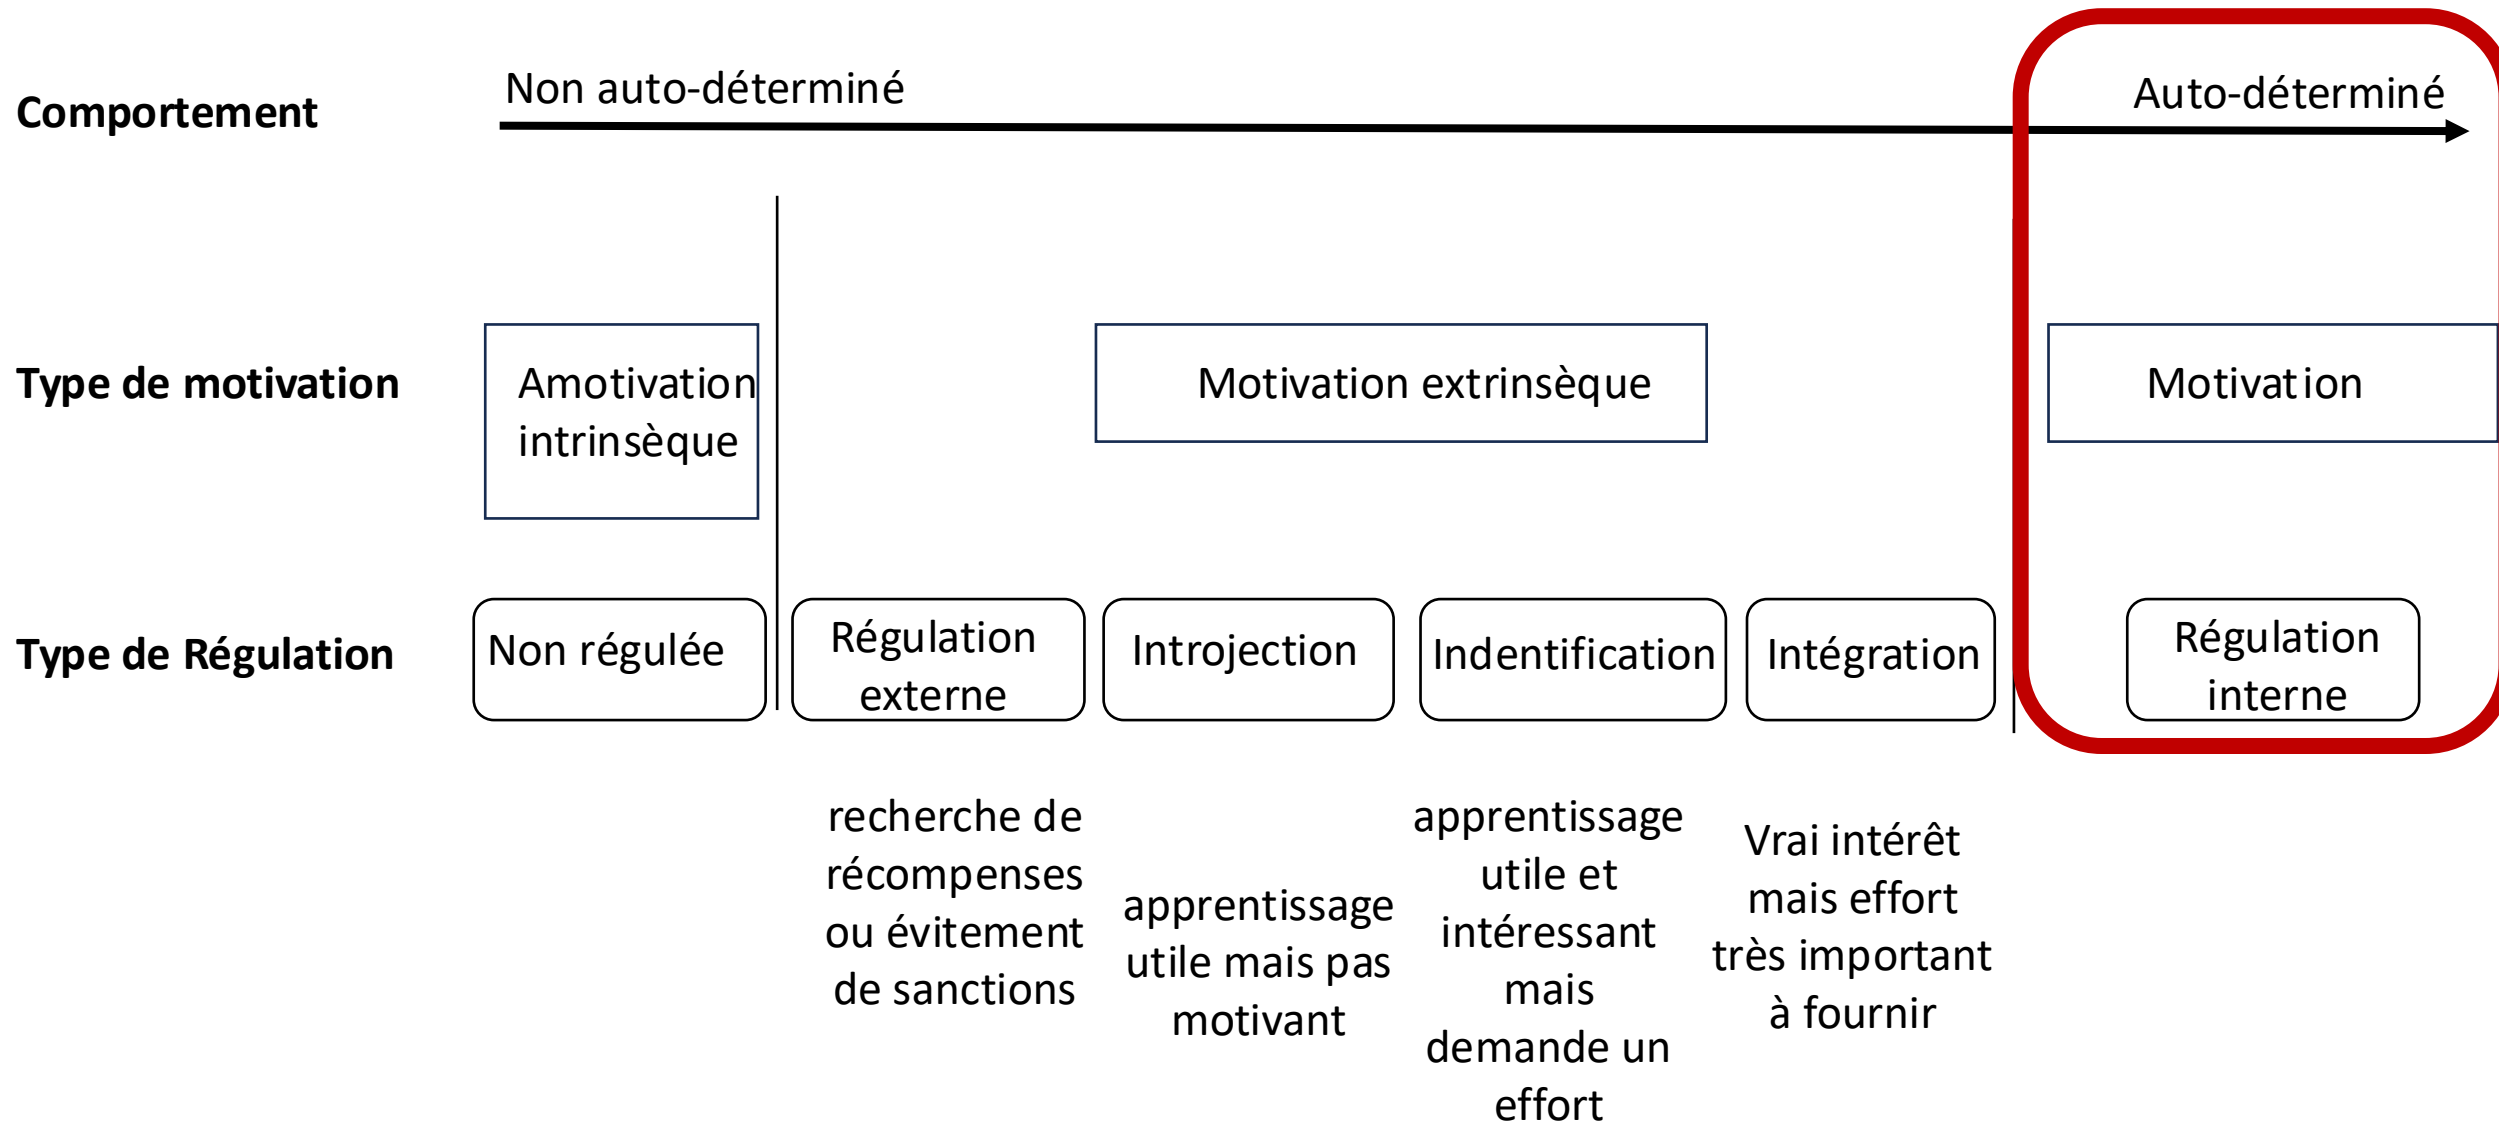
Comportement

Non auto-déterminé

Auto-déterminé

Type de motivation

Amotivation intrinsèque

Motivation extrinsèque

Motivation

Type de Régulation

Non régulée

Régulation externe

Introjection

Indentification

Intégration

Régulation interne

recherche de récompenses ou évitement de sanctions

apprentissage utile mais pas motivant

apprentissage utile et intéressant mais demande un effort

Vrai intérêt mais effort très important à fournir